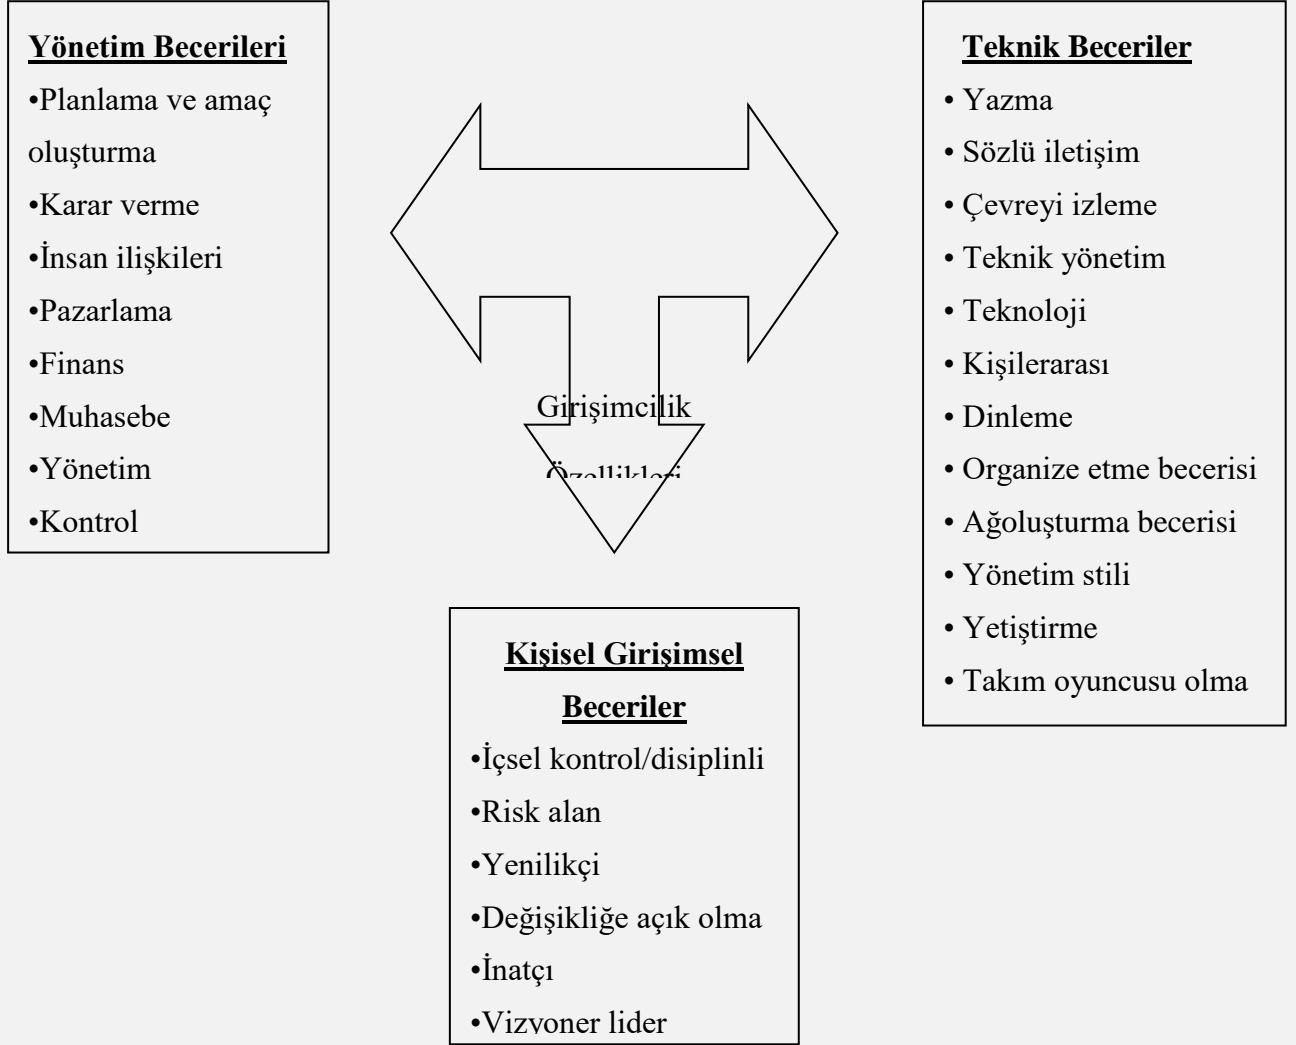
Yönetim Becerileri
•Planlama ve amaç oluşturma
•Karar verme
•İnsan ilişkileri
•Pazarlama
•Finans
•Muhasebe
•Yönetim
•Kontrol

Girişimcilik
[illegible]

Teknik Beceriler
• Yazma
• Sözlü iletişim
• Çevreyi izleme
• Teknik yönetim
• Teknoloji
• Kişilerarası
• Dinleme
• Organize etme becerisi
• Ağoluşturma becerisi
• Yönetim stili
• Yetiştirme
• Takım oyuncusu olma

Kişisel Girişimsel Beceriler
•İçsel kontrol/disiplinli
•Risk alan
•Yenilikçi
•Değişikliğe açık olma
•İnatçı
•Vizyoner lider